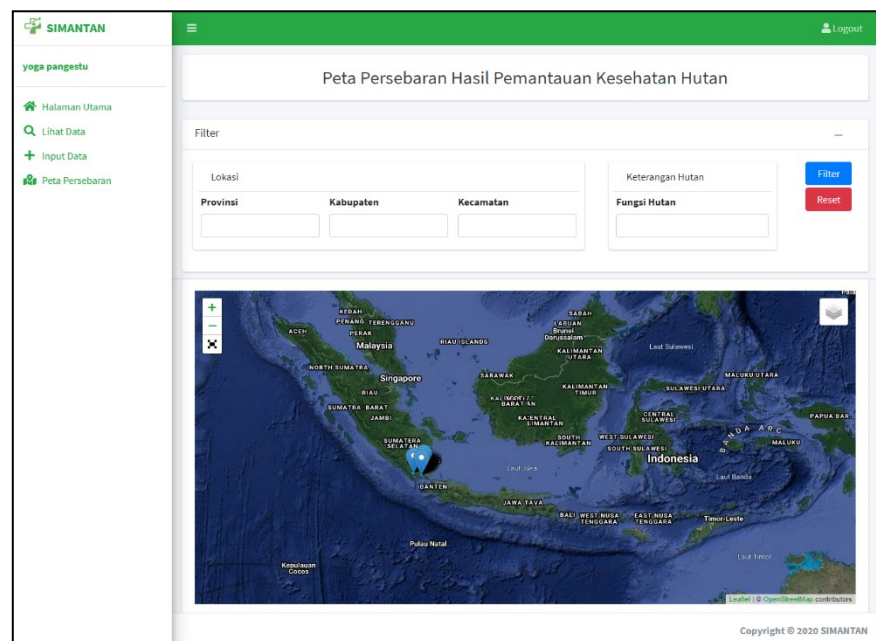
SIMANTAN

yoga pangestu

Halaman Utama
Lihat Data
Input Data
Peta Persebaran

Logout

Peta Persebaran Hasil Pemantauan Kesehatan Hutan

Filter

Lokasi

Provinsi
Kabupaten
Kecamatan

Keterangan Hutan

Fungsi Hutan

Filter
Reset

+
−

KEDAH
PENANG
TERENGGANU
PERAK
ACEH
Malaysia
RIAU ISLANDS
SABAH
LABUAN
Brunei Darussalam
KALIMANTAN UTARA
Laut Sulawesi
NORTH SUMATRA
Singapore
SARAWAK
KALIMANTAN TIMUR
SULAWESI UTARA
MALUKU UTARA
RIAU
SUMATRA BARAT
JAMBI
KALIMANTAN BARAT
KALIMANTAN TENGAH
CENTRAL SULAWESI
PAPUA BAR
SUMATERA SELATAN
SOUTH KALIMANTAN
WEST SULAWESI
SOUTH SULAWESI
MALUKU
Indonesia
Laut Jawa
BANTEN
Laut Banda
JAWA TAWA
BALI
WEST NUSA TENGGARA
EAST NUSA TENGGARA
Timor-Leste
Pulau Natal
Laut Timor
Kepulauan Cocos

Leaflet | © OpenStreetMap contributors

Copyright © 2020 SIMANTAN